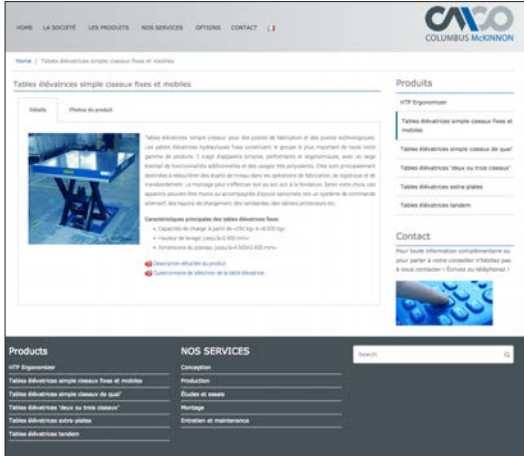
HOME LA SOCIÉTÉ LES PRODUITS NOS SERVICES OPTIONS CONTACT

CMCO
COLUMBUS McKINNON

Home | Tables élévatrices simple ciseaux fixes et mobiles

Tables élévatrices simple ciseaux fixes et mobiles

Détails Photos du produit

Tables élévatrices "simple ciseaux" pour des postes de fabrication et des postes ergonomiques. Les tables élévatrices hydrauliques fixes constituent le groupe le plus important de notre gamme de produits. Il s'agit d'appareils simples, performants et ergonomiques, avec un large éventail de fonctionnalités additionnelles et des usages très polyvalents. Elles sont principalement destinées à rééquilibrer des écarts de niveau dans les opérations de fabrication, de logistique et de transbordement. Le montage peut s'effectuer soit au sol, soit à la fondation. Selon votre choix, ces appareils peuvent être munis ou accompagnés d'ajouts optionnels tels un système de commande alternatif, des trappes de chargement, des remblardes, des tabliers protecteurs etc.

Caractéristiques principales des tables élévatrices fixes:
Capacités de charge: à partir de <250 kgs à >8.000 kgs
Hauteur de levage: jusqu'à 2.900 mm
Dimensions du plateau: jusqu'à 4.500x2.000 mm

Description détaillée du produit
Questionnaire de sélection de la table élévatrice

Produits
HTP Ergonomizer
Tables élévatrices simple ciseaux fixes et mobiles
Tables élévatrices simple ciseaux de quai
Tables élévatrices "deux ou trois ciseaux"
Tables élévatrices extra-plates
Tables élévatrices tandem

Contact
Pour toute information complémentaire ou pour parler à notre conseiller n'hésitez pas à nous contacter ! Écrivez ou téléphonez !

Products
HTP Ergonomizer
Tables élévatrices simple ciseaux fixes et mobiles
Tables élévatrices simple ciseaux de quai
Tables élévatrices "deux ou trois ciseaux"
Tables élévatrices extra-plates
Tables élévatrices tandem

NOS SERVICES
Conception
Production
Études et essais
Montage
Entretien et maintenance

Search